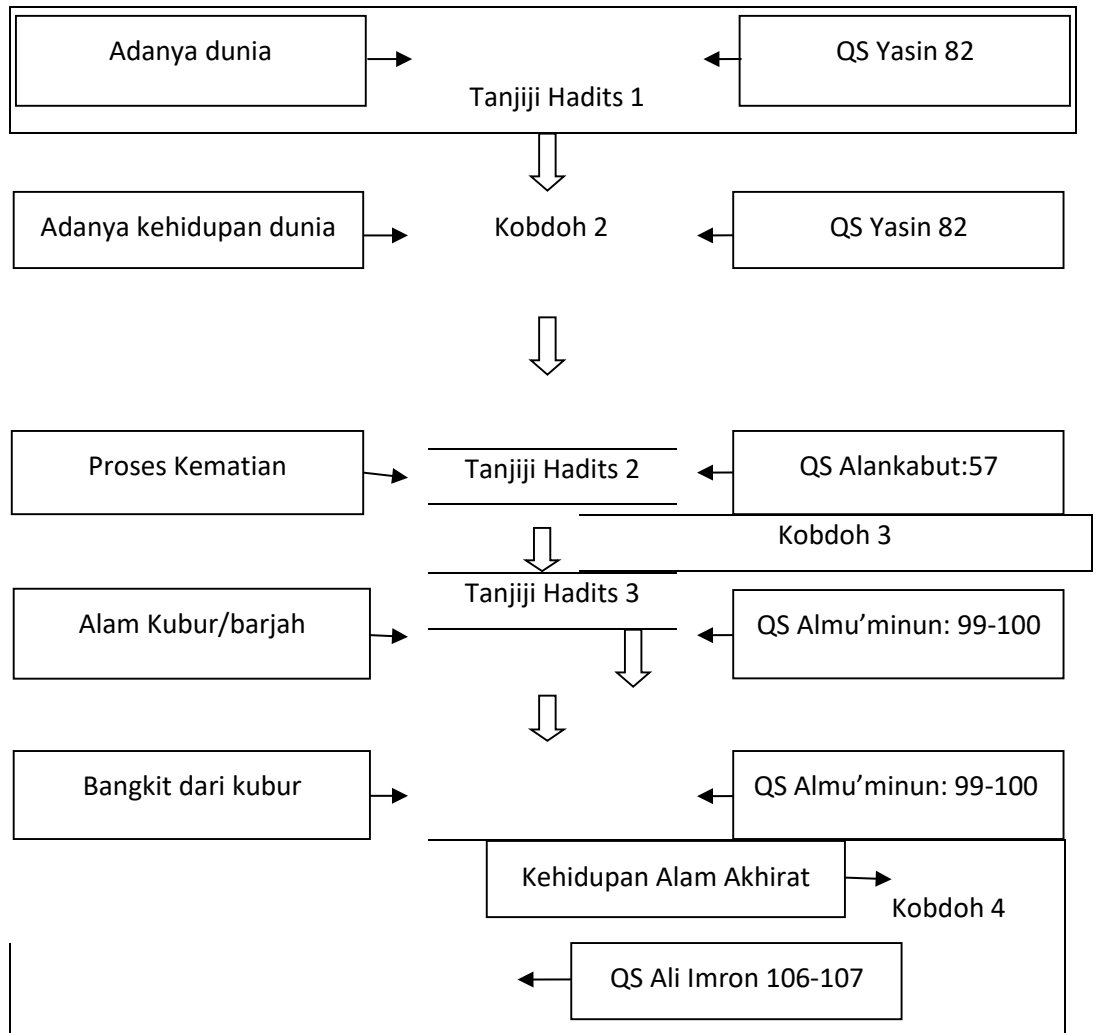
Adanya dunia

QS Yasin 82

Tanjiji Hadits 1

Adanya kehidupan dunia

Kobdoh 2

QS Yasin 82

Proses Kematian

Tanjiji Hadits 2

QS Alankabut:57

Kobdoh 3

Tanjiji Hadits 3

Alam Kubur/barjah

QS Almu'minun: 99-100

Bangkit dari kubur

QS Almu'minun: 99-100

Kehidupan Alam Akhirat

Kobdoh 4

QS Ali Imron 106-107